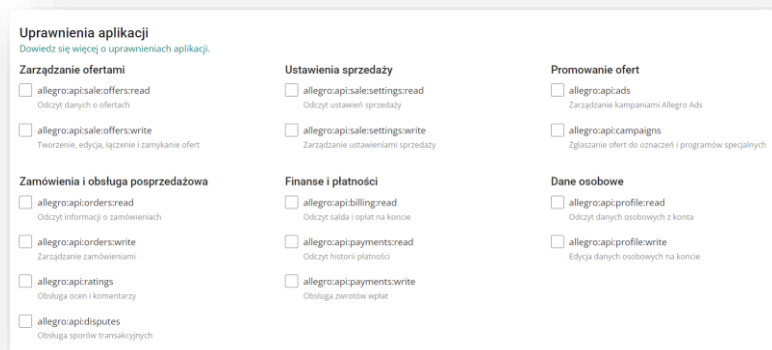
Uprawnienia aplikacji
Dowiedz się więcej o uprawnieniach aplikacji.

Zarządzanie ofertami

allegro:api:sale:offers:read
Odczyt danych o ofertach

allegro:api:sale:offers:write
Tworzenie, edycja, łączenie i zamykanie ofert

Ustawienia sprzedaży

allegro:api:sale:settings:read
Odczyt ustawień sprzedaży

allegro:api:sale:settings:write
Zarządzanie ustawieniami sprzedaży

Promowanie ofert

allegro:api:ads
Zarządzanie kampaniami Allegro Ads

allegro:api:campaigns
Zgłaszanie ofert do oznaczeń i programów specjalnych

Zamówienia i obsługa posprzedażowa

allegro:api:orders:read
Odczyt informacji o zamówieniach

allegro:api:orders:write
Zarządzanie zamówieniami

allegro:api:ratings
Obsługa ocen i komentarzy

allegro:api:disputes
Obsługa sporów transakcyjnych

Finanse i płatności

allegro:api:billing:read
Odczyt salda i opłat na koncie

allegro:api:payments:read
Odczyt historii płatności

allegro:api:payments:write
Obsługa zwrotów wpłat

Dane osobowe

allegro:api:profile:read
Odczyt danych osobowych z konta

allegro:api:profile:write
Edycja danych osobowych na koncie